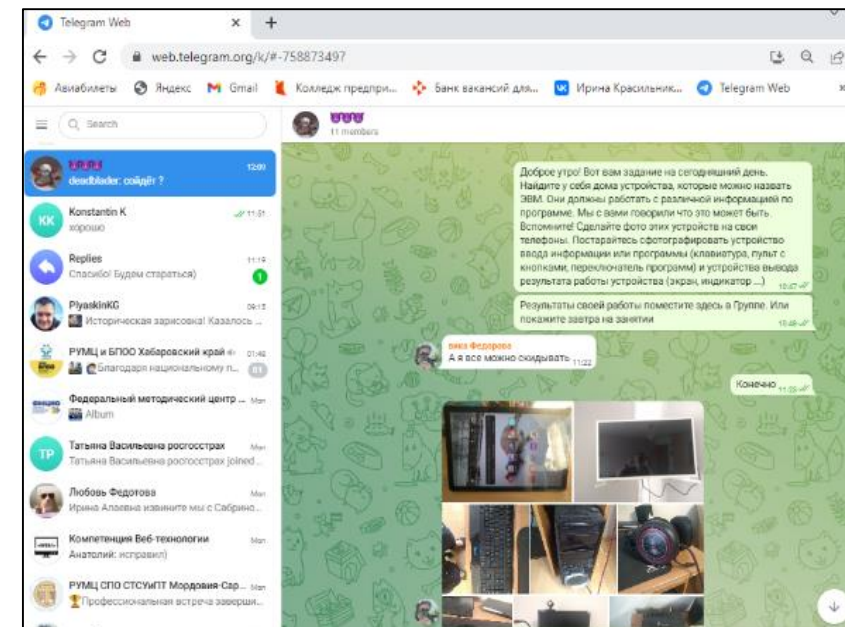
Telegram Web
web.telegram.org/k/#-758873497
Авиабилеты Яндекс Gmail Колледж предпри... Банк вакансий для... Ирина Красильник... Telegram Web

Search

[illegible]
deadblader: сойдёт ?
12:00

Konstantin K
хорошо
11:51

Replies
Спасибо! Будем стараться)
11:19
1

PlyaskinKG
Историческая зарисовка! Казалось ...
09:15

РУМЦ и БПОО Хабаровский край
Благодаря национальному п...
01:46

Федеральный методический центр ...
Album
Mon

Татьяна Васильевна росгосстрах
Татьяна Васильевна росгосстрах joined...
Mon

Любовь Федотова
Ирина Алаевна извините мы с Сабрино...
Mon

Компетенция Веб-технологии
Анатолий: исправил)
Mon

РУМЦ СПО СТСУиПТ Мордовия-Сар...
Профессиональная встреча заверши...
Mon

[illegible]
11 members

Доброе утро! Вот вам задание на сегодняшний день. Найдите у себя дома устройства, которые можно назвать ЭВМ. Они должны работать с различной информацией по программе. Мы с вами говорили что это может быть. Вспомните! Сделайте фото этих устройств на свои телефоны. Постарайтесь сфотографировать устройство ввода информации или программы (клавиатура, пульт с кнопками, переключатель программ) и устройства вывода результата работы устройства (экран, индикатор ...)
10:47

Результаты своей работы поместите здесь в Группе. Или покажите завтра на занятии
10:48

вика Федорова
А я все можно скидывать
11:22

Конечно
11:23